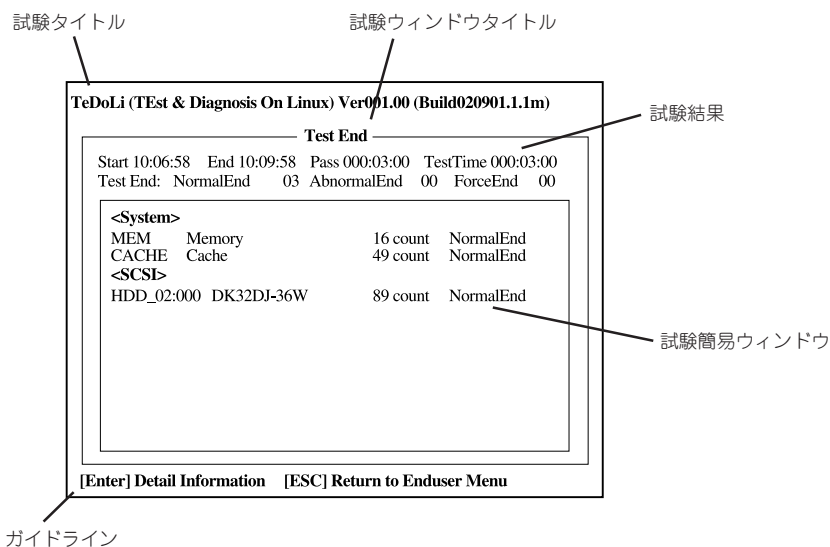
試験タイトル

試験ウィンドウタイトル

TeDoLi (TEst & Diagnosis On Linux) Ver001.00 (Build020901.1.1m)

試験結果

Test End

Start 10:06:58 End 10:09:58 Pass 000:03:00 TestTime 000:03:00
Test End: NormalEnd 03 AbnormalEnd 00 ForceEnd 00

<System>
MEM Memory 16 count NormalEnd
CACHE Cache 49 count NormalEnd
<SCSI>
HDD_02:000 DK32DJ-36W 89 count NormalEnd

試験簡易ウィンドウ

[Enter] Detail Information [ESC] Return to Enduser Menu

ガイドライン